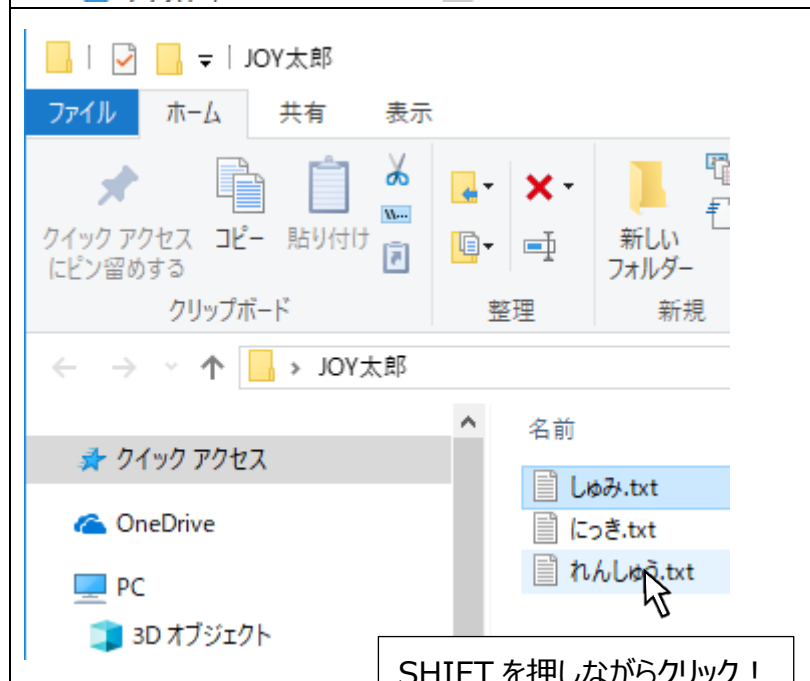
JOY太郎

ファイル
ホーム
共有
表示

クイック アクセス にピン留めする
コピー
貼り付け
クリップボード

整理

新しい フォルダー
新規

JOY太郎

クイック アクセス
OneDrive
PC
3D オブジェクト

名前
しゅみ.txt
にっき.txt
れんしゅう.txt

SHIFT を押しながらクリック！